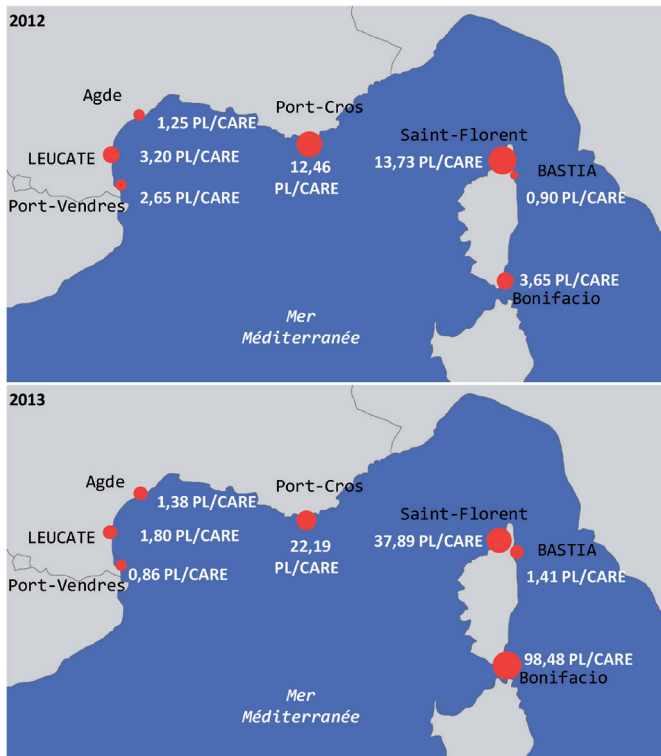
2012

Agde
1,25 PL/CARE
LEUCATE
3,20 PL/CARE
Port-Vendres
2,65 PL/CARE
Port-Cros
12,46 PL/CARE
Saint-Florent
13,73 PL/CARE
BASTIA
0,90 PL/CARE
3,65 PL/CARE
Bonifacio
Mer Méditerranée

2013

Agde
1,38 PL/CARE
LEUCATE
1,80 PL/CARE
Port-Vendres
0,86 PL/CARE
Port-Cros
22,19 PL/CARE
Saint-Florent
37,89 PL/CARE
BASTIA
1,41 PL/CARE
98,48 PL/CARE
Bonifacio
Mer Méditerranée